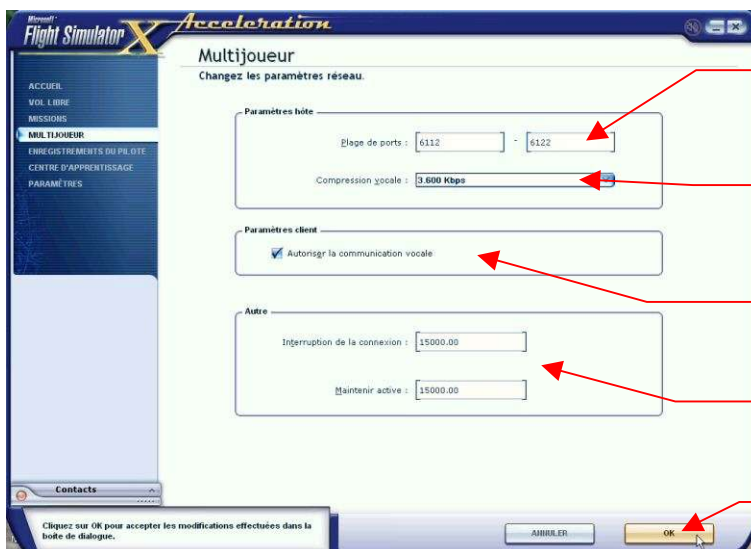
Microsoft Flight Simulator X Acceleration

Multijoueur

Changez les paramètres réseau.

ACCUEIL
VOL LIBRE
MISSIONS
MULTIJOUEUR
ENREGISTREMENTS DU PILOTE
CENTRE D'APPRENTISSAGE
PARAMÈTRES

Paramètres hôte

Plage de ports : 6112 - 6122

Compression vocale : 3.600 Kbps

Paramètres client

Autoriser la communication vocale

Autre

Interruption de la connexion : 15000.00

Maintenir active : 15000.00

Contacts

Cliquez sur OK pour accepter les modifications effectuées dans la boîte de dialogue.

ANNULER

OK